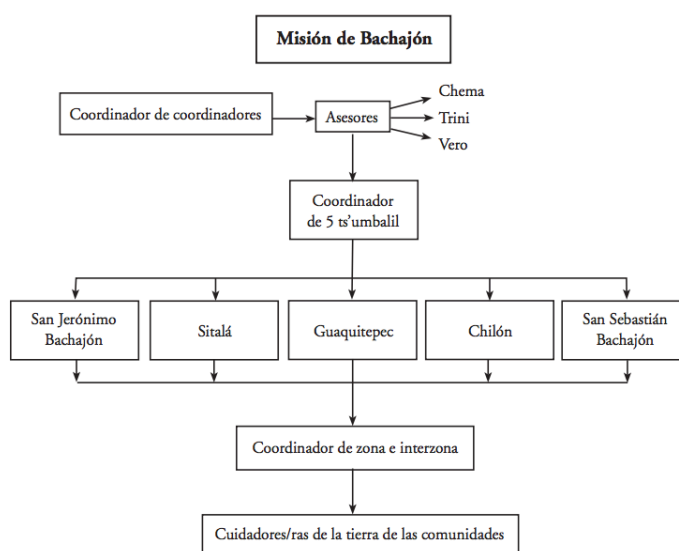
Misión de Bachajón

Coordinador de coordinadores

Asesores

Chema

Trini

Vero

Coordinador de 5 ts'umbalil

San Jerónimo Bachajón

Sitalá

Guaquitepec

Chilón

San Sebastián Bachajón

Coordinador de zona e interzona

Cuidadores/ras de la tierra de las comunidades